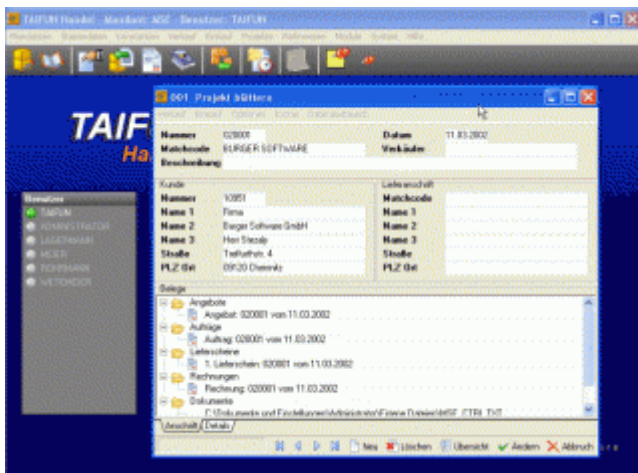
TAIFUN Handel - Mandant: ASE - Benutzer: TAIFUN

TAIF
Ha

Benutzer
TAIFUN
ADMINISTRATOR
LAGERMANN
MEIER
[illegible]
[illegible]

001 Projekt blättern

| Nummer | 020001 | Datum | 11.03.2002 |
|---|---|---|---|
| Matchcode | BURGER SOFTWARE | Verkäufer | |
| Beschreibung | | | |

Kunde

| Nummer | 10051 |
|---|---|
| Name 1 | Firma |
| Name 2 | Burger Software GmbH |
| Name 3 | Herr Stezaly |
| Straße | Tiefstraße. 4 |
| PLZ Ort | 09120 Chemnitz |

Lieferanschrift

| Matchcode | |
|---|---|
| Name 1 | |
| Name 2 | |
| Name 3 | |
| Straße | |
| PLZ Ort | |

Belege
Angebote
Angebot: 020001 vom 11.03.2002
Aufträge
Auftrag: 020001 vom 11.03.2002
Lieferscheine
1. Lieferschein: 020001 vom 11.03.2002
Rechnungen
Rechnung: 020001 vom 11.03.2002
Dokumente
C:\Dokumente und Einstellungen\Administrator\Eigene Dateien\ASE_CTRL.TXT

Anschrift | Details

Neu | Löschen | Übersicht | Ändern | Abbruch